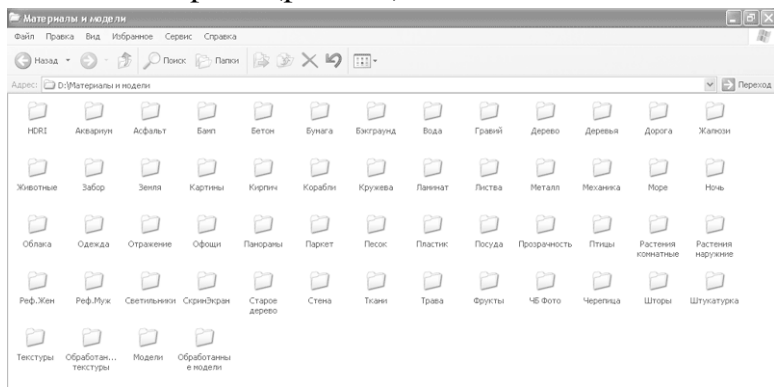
Материалы и модели

Файл Правка Вид Избранное Сервис Справка

Назад Поиск Папки

Адрес: D:\Материалы и модели

Переход

HDRI Акварнун Асфальт Бамп Бетон Бумага Бэкграунд Вода Гравий Дерево Деревья Дорога Жалюзи

Животные Забор Земля Картины Кирпич Корабли Кружева Ламинат Листва Металл Механика Море Ночь

Облака Одежда Отражение Офощи Панорамы Паркет Песок Пластик Посуда Прозрачность Птицы Растения комнатные Растения наружние

Реф.Жен Реф.Муж Светильники СкринЭкран Старое дерево Стена Ткани Трава Фрукты ЧБ Фото Черепица Шторы Штукатурка

Текстуры Обработан... текстуры Модели Обработанные модели